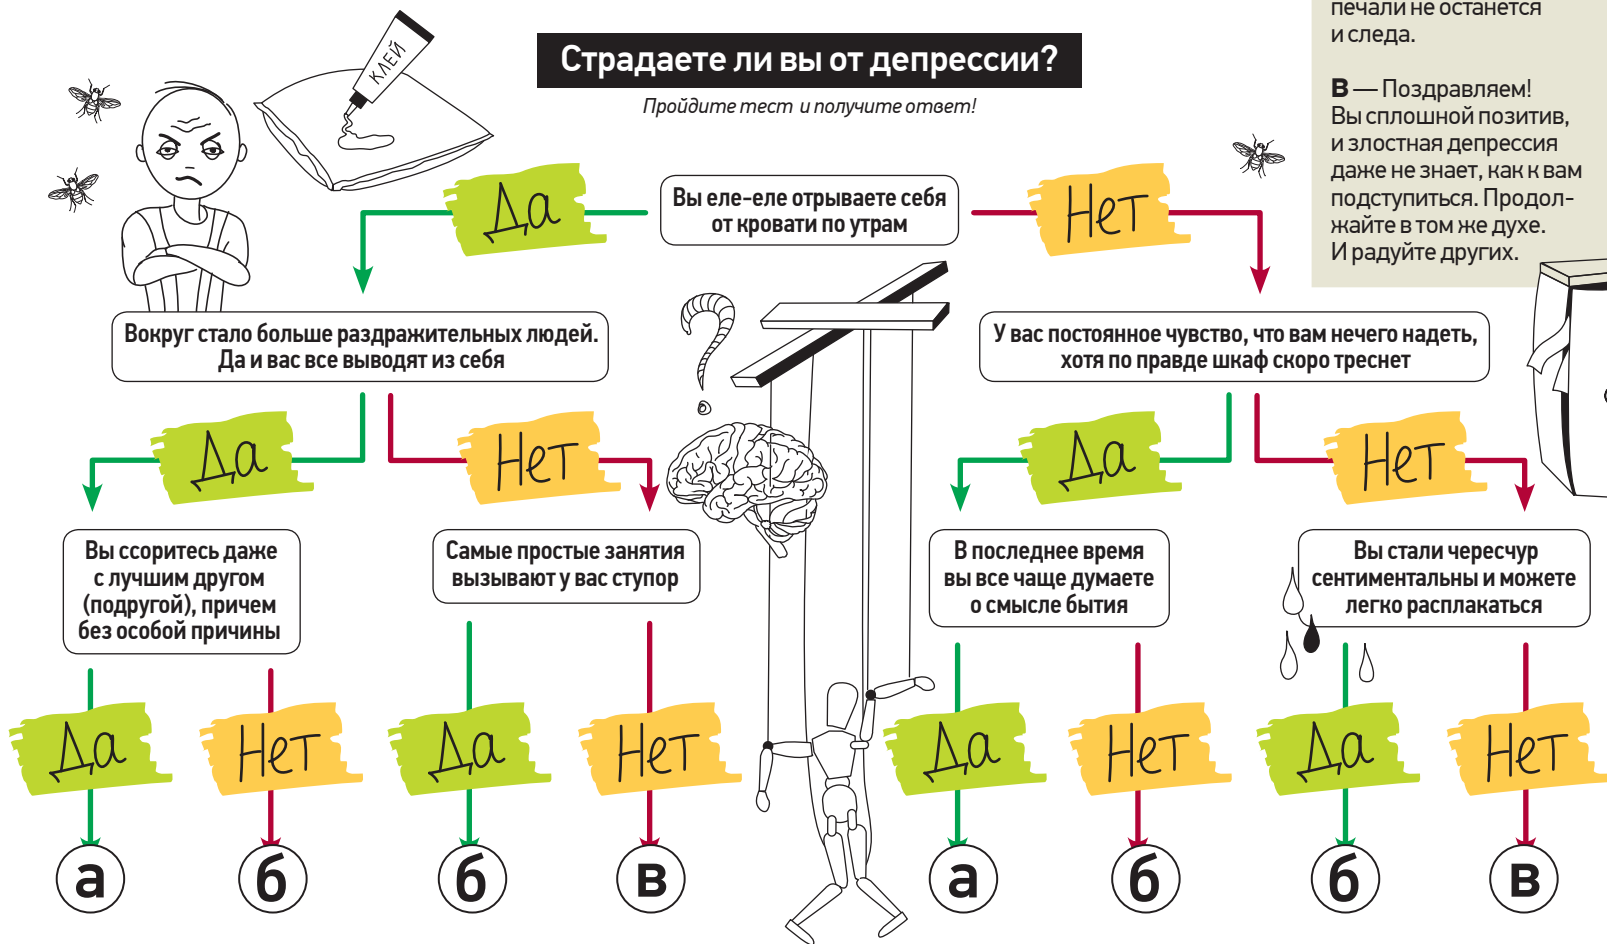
печали не останется и следа.

В — Поздравляем! Вы сплошной позитив, и злостная депрессия даже не знает, как к вам подступиться. Продолжайте в том же духе. И радуйте других.

Страдаете ли вы от депрессии?

Пройдите тест и получите ответ!

КЛЕЙ

Вы еле-еле отрываете себя от кровати по утрам

Да

Нет

Вокруг стало больше раздражительных людей. Да и вас все выводят из себя

У вас постоянное чувство, что вам нечего надеть, хотя по правде шкаф скоро треснет

Да

Нет

Да

Нет

Вы ссоритесь даже с лучшим другом (подругой), причем без особой причины

Самые простые занятия вызывают у вас ступор

В последнее время вы все чаще думаете о смысле бытия

Вы стали чересчур сентиментальны и можете легко расплакаться

Да

Нет

Да

Нет

Да

Нет

Да

Нет

а

б

б

в

а

б

б

в